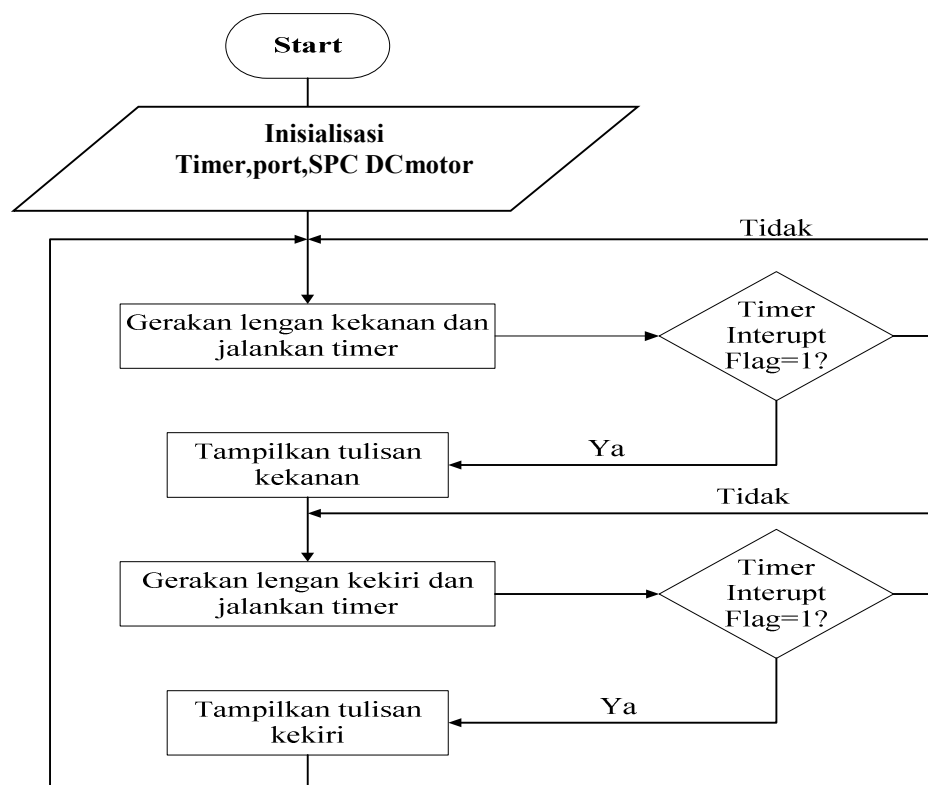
Start

Inisialisasi
Timer,port,SPC DCmotor

Tidak

Gerakan lengan kekanan dan jalankan timer

Timer
Interupt
Flag=1?

Ya

Tampilkan tulisan kekanan

Tidak

Gerakan lengan kekiri dan jalankan timer

Timer
Interupt
Flag=1?

Ya

Tampilkan tulisan kekiri